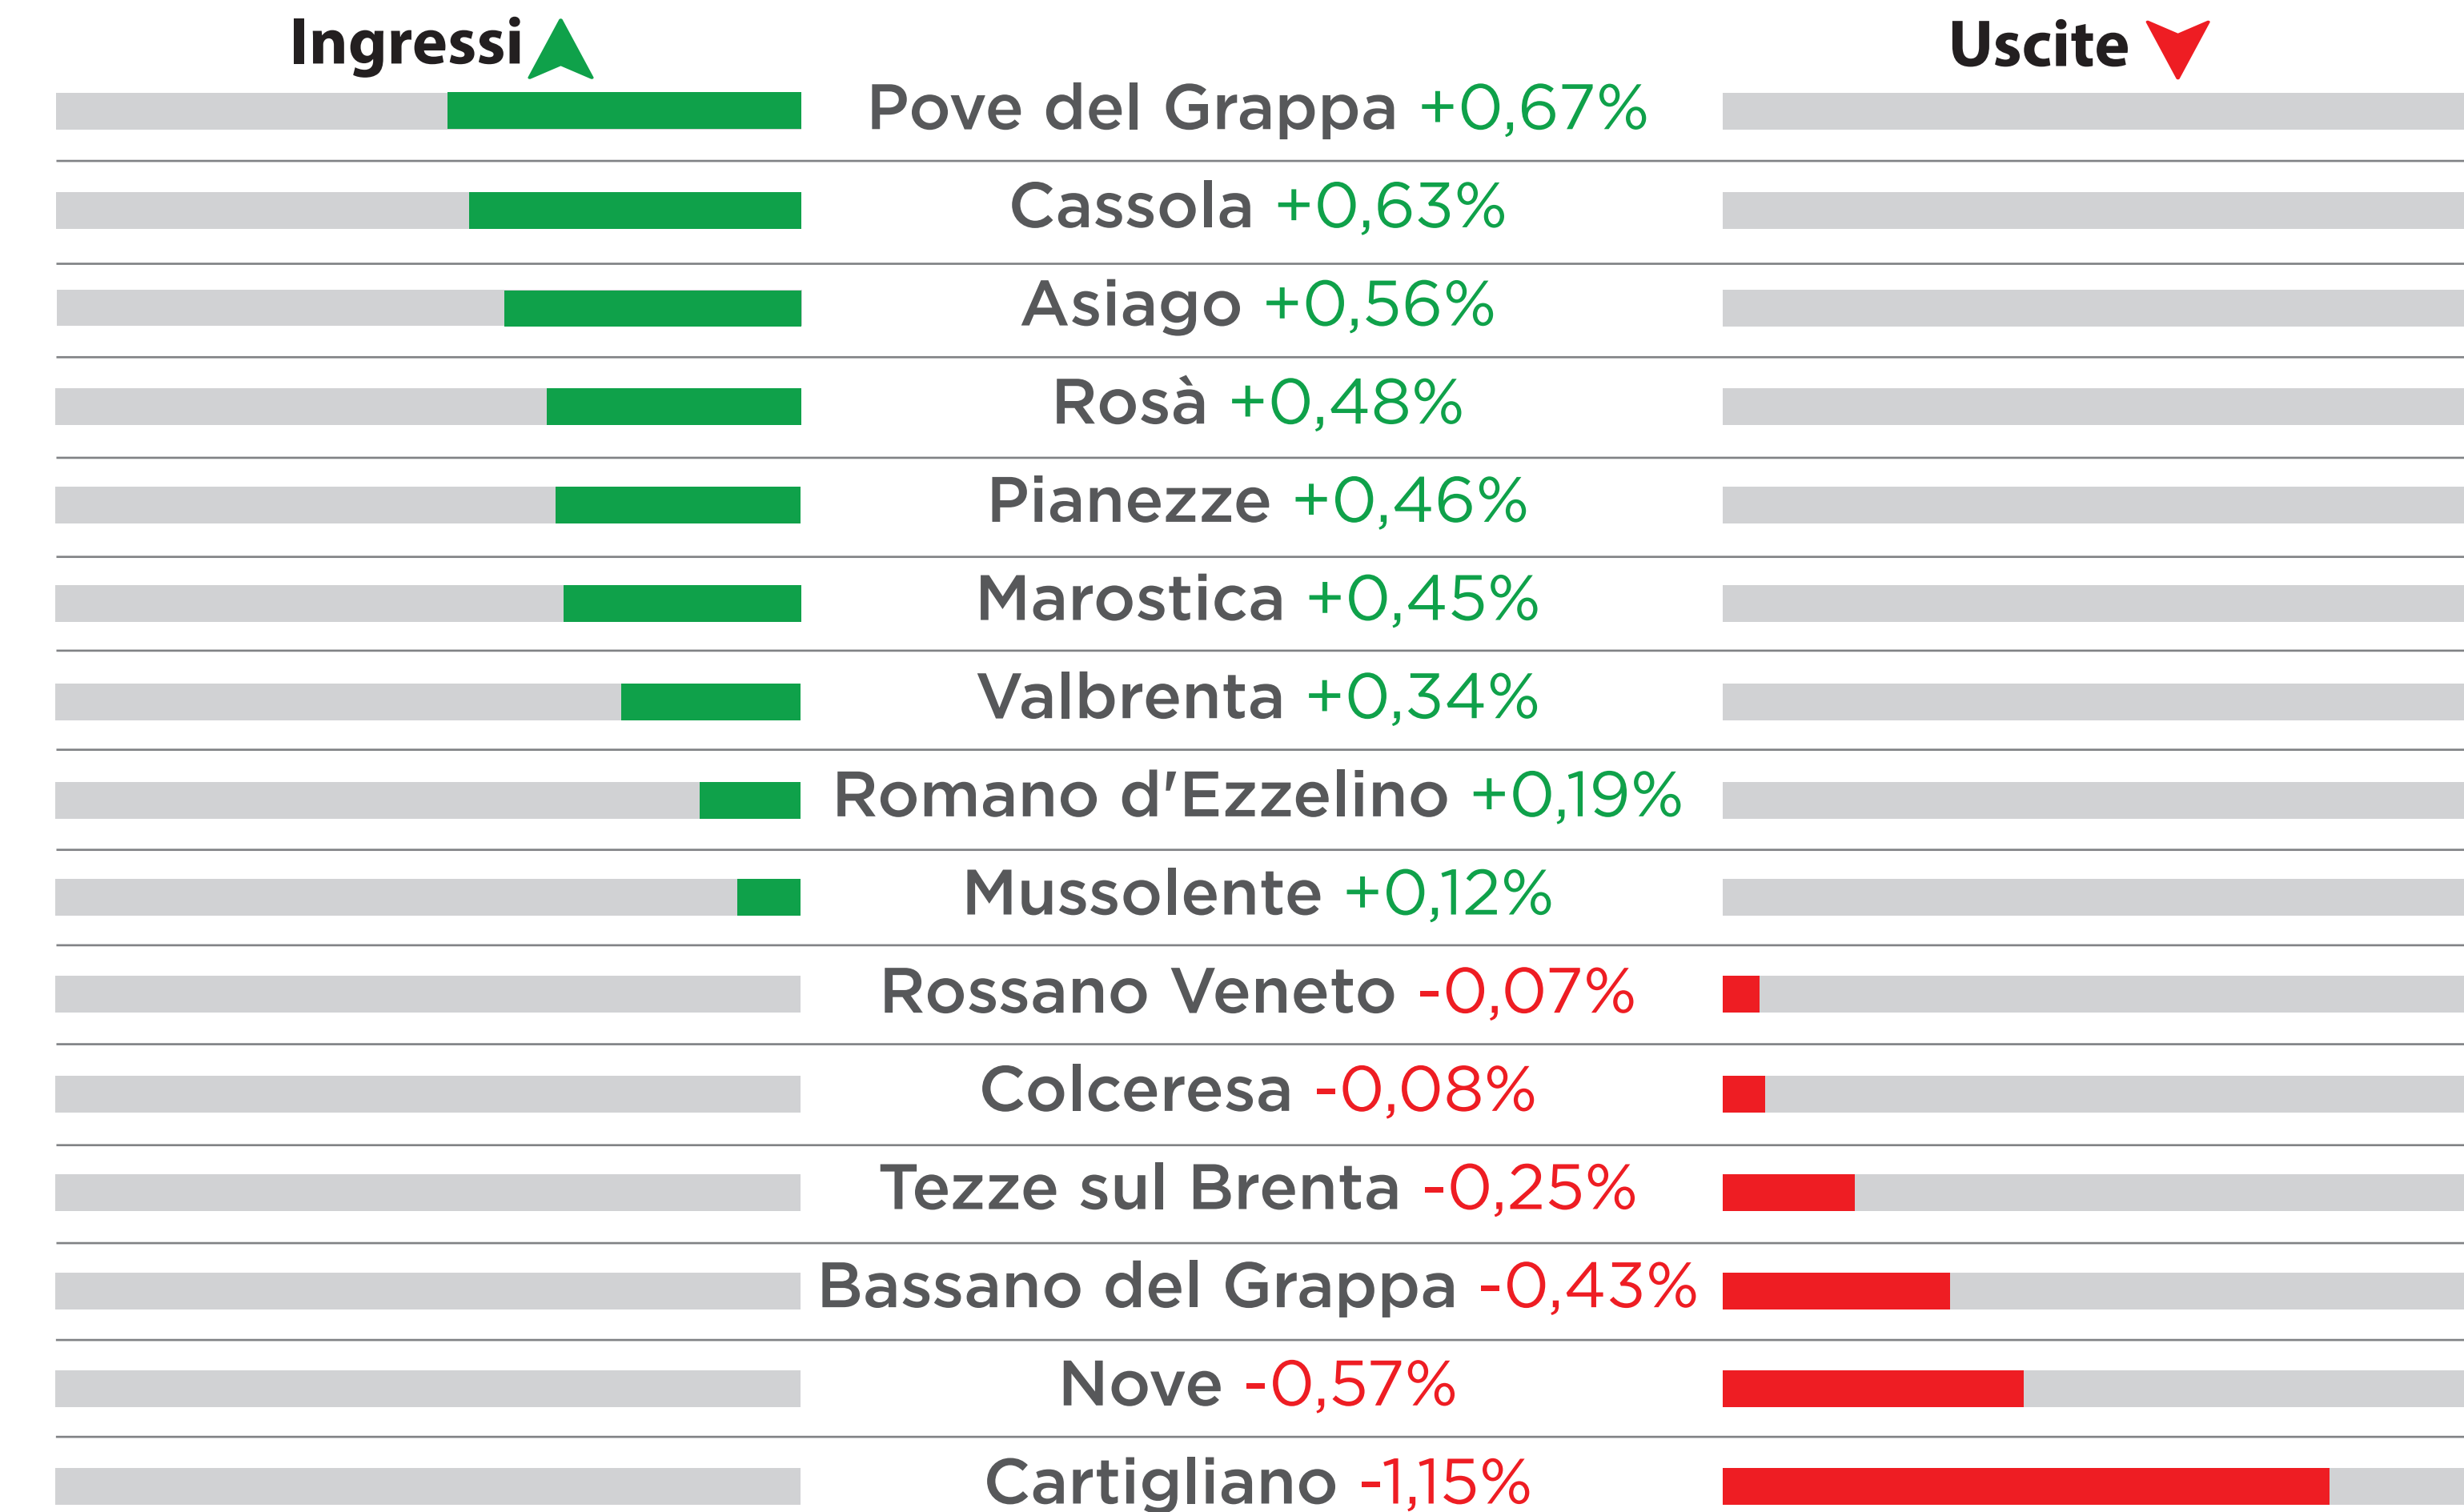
Ingressi

Uscite

Pove del Grappa +0,67%

Cassola +0,63%

Asiago +0,56%

Rosà +0,48%

Pianezze +0,46%

Marostica +0,45%

Valbrenta +0,34%

Romano d'Ezzelino +0,19%

Mussolente +0,12%

Rossano Veneto -0,07%

Colceresa -0,08%

Tezze sul Brenta -0,25%

Bassano del Grappa -0,43%

Nove -0,57%

Cartigliano -1,15%